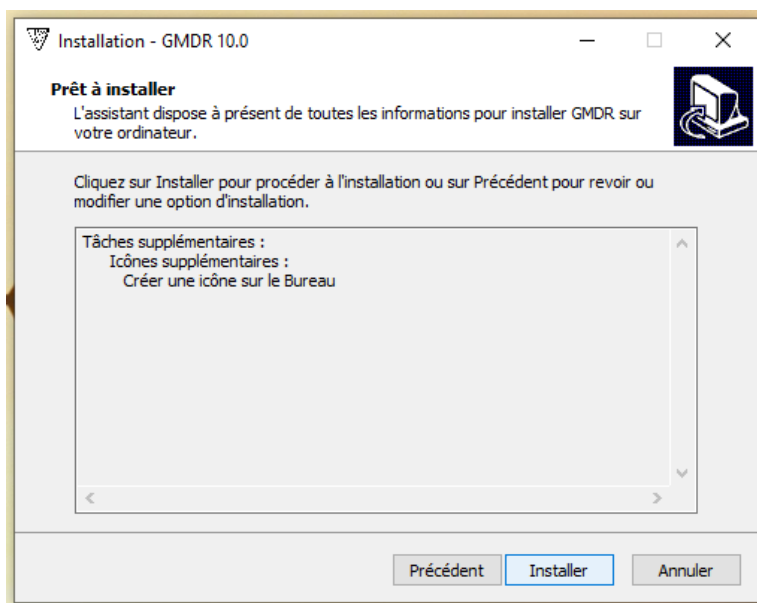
Installation - GMDR 10.0

Prêt à installer
L'assistant dispose à présent de toutes les informations pour installer GMDR sur votre ordinateur.

Cliquez sur Installer pour procéder à l'installation ou sur Précédent pour revoir ou modifier une option d'installation.

Tâches supplémentaires :
Icônes supplémentaires :
Créer une icône sur le Bureau

Précédent
Installer
Annuler